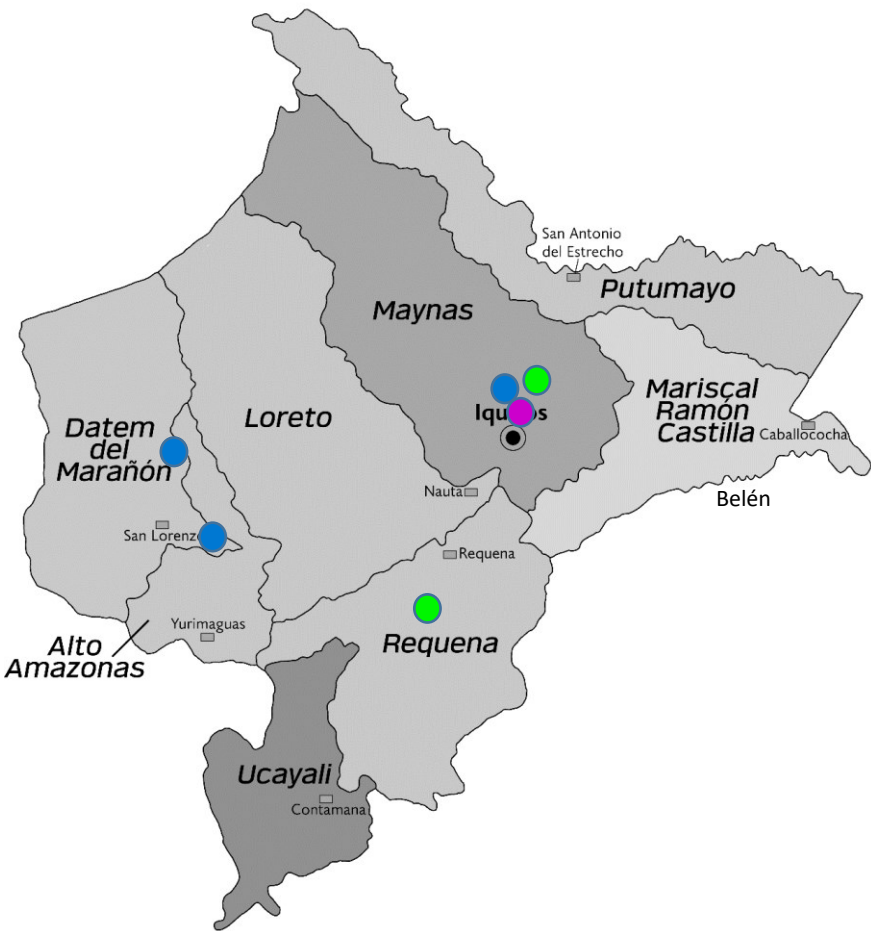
San Antonio del Estrecho

Putumayo

Maynas

Mariscal Ramón Castilla

Caballococha

Belén

Iqu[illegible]s

Loreto

Datem del Marañón

Nauta

San Lorenz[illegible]

Requena

Yurimaguas

Requena

Alto Amazonas

Ucayali

Contamana